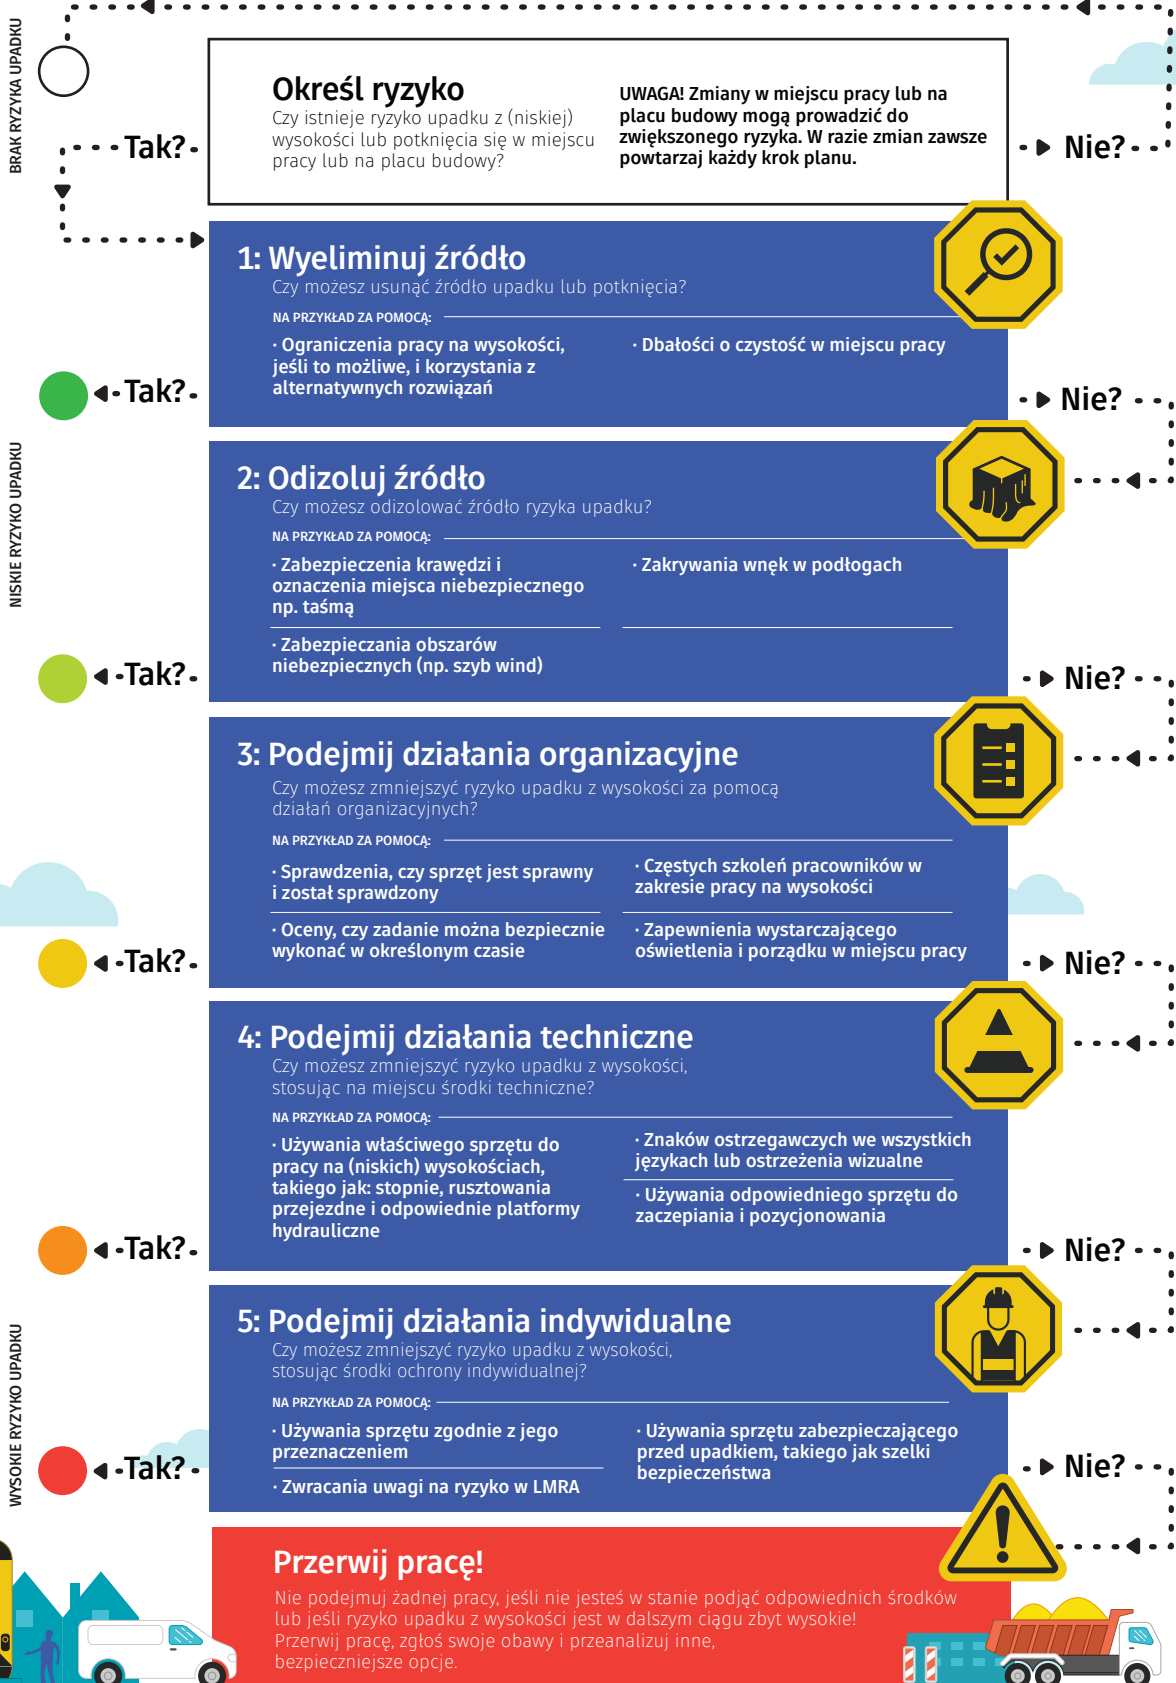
BRAK RYZYKA UPADKU

Tak?

Określ ryzyko
Czy istnieje ryzyko upadku z (niskiej) wysokości lub potknięcia się w miejscu pracy lub na placu budowy?

UWAGA! Zmiany w miejscu pracy lub na placu budowy mogą prowadzić do zwiększonego ryzyka. W razie zmian zawsze powtarzaj każdy krok planu.

Nie?

1: Wyeliminuj źródło
Czy możesz usunąć źródło upadku lub potknięcia?
NA PRZYKŁAD ZA POMOCĄ:
· Ograniczenia pracy na wysokości, jeśli to możliwe, i korzystania z alternatywnych rozwiązań
· Dbałości o czystość w miejscu pracy

Tak?
Nie?

NISKIE RYZYKO UPADKU

2: Odizoluj źródło
Czy możesz odizolować źródło ryzyka upadku?
NA PRZYKŁAD ZA POMOCĄ:
· Zabezpieczenia krawędzi i oznaczenia miejsca niebezpiecznego np. taśmą
· Zakrywania wnęk w podłogach
· Zabezpieczania obszarów niebezpiecznych (np. szyb wind)

Tak?
Nie?

3: Podejmij działania organizacyjne
Czy możesz zmniejszyć ryzyko upadku z wysokości za pomocą działań organizacyjnych?
NA PRZYKŁAD ZA POMOCĄ:
· Sprawdzenia, czy sprzęt jest sprawny i został sprawdzony
· Częstych szkoleń pracowników w zakresie pracy na wysokości
· Oceny, czy zadanie można bezpiecznie wykonać w określonym czasie
· Zapewnienia wystarczającego oświetlenia i porządku w miejscu pracy

Tak?
Nie?

4: Podejmij działania techniczne
Czy możesz zmniejszyć ryzyko upadku z wysokości, stosując na miejscu środki techniczne?
NA PRZYKŁAD ZA POMOCĄ:
· Używania właściwego sprzętu do pracy na (niskich) wysokościach, takiego jak: stopnie, rusztowania przejezdne i odpowiednie platformy hydrauliczne
· Znaków ostrzegawczych we wszystkich językach lub ostrzeżenia wizualne
· Używania odpowiedniego sprzętu do zaczepiania i pozycjonowania

Tak?
Nie?

WYSOKIE RYZYKO UPADKU

5: Podejmij działania indywidualne
Czy możesz zmniejszyć ryzyko upadku z wysokości, stosując środki ochrony indywidualnej?
NA PRZYKŁAD ZA POMOCĄ:
· Używania sprzętu zgodnie z jego przeznaczeniem
· Zwracania uwagi na ryzyko w LMRA
· Używania sprzętu zabezpieczającego przed upadkiem, takiego jak szelki bezpieczeństwa

Tak?
Nie?

Przerwij pracę!
Nie podejmuj żadnej pracy, jeśli nie jesteś w stanie podjąć odpowiednich środków lub jeśli ryzyko upadku z wysokości jest w dalszym ciągu zbyt wysokie! Przerwij pracę, zgłoś swoje obawy i przeanalizuj inne, bezpieczniejsze opcje.